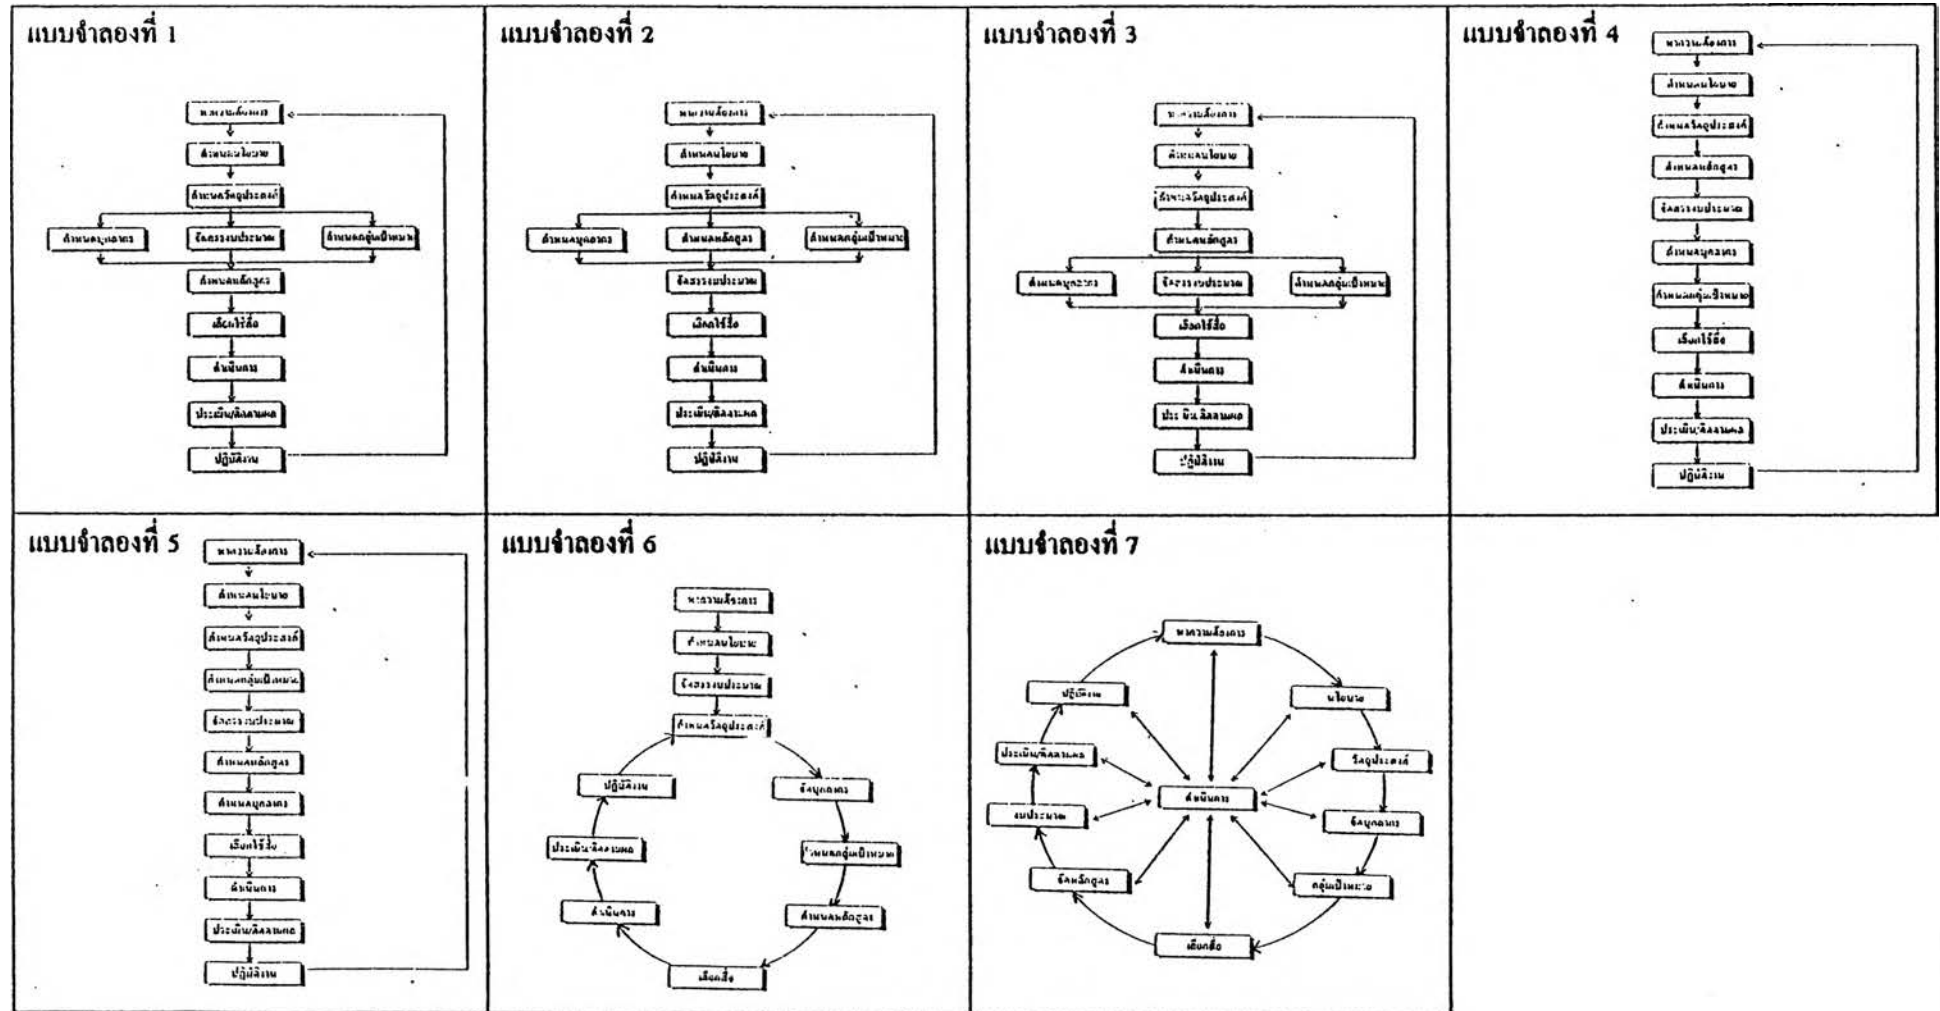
แบบจำลองที่ 1

หาความต้องการ
กำหนดนโยบาย
กำหนดวัตถุประสงค์
กำหนดบุคลากร
จัดสรรงบประมาณ
กำหนดกลุ่มเป้าหมาย
กำหนดหลักสูตร
เลือกใช้สื่อ
ดำเนินการ
ประเมินผล/ติดตามผล
ปฏิบัติงาน

แบบจำลองที่ 2

หาความต้องการ
กำหนดนโยบาย
กำหนดวัตถุประสงค์
กำหนดบุคลากร
กำหนดหลักสูตร
กำหนดกลุ่มเป้าหมาย
จัดสรรงบประมาณ
เลือกใช้สื่อ
ดำเนินการ
ประเมินผล/ติดตามผล
ปฏิบัติงาน

แบบจำลองที่ 3

หาความต้องการ
กำหนดนโยบาย
กำหนดวัตถุประสงค์
กำหนดหลักสูตร
กำหนดบุคลากร
จัดสรรงบประมาณ
กำหนดกลุ่มเป้าหมาย
เลือกใช้สื่อ
ดำเนินการ
ประเมินผล/ติดตามผล
ปฏิบัติงาน

แบบจำลองที่ 4

หาความต้องการ
กำหนดนโยบาย
กำหนดวัตถุประสงค์
กำหนดหลักสูตร
จัดสรรงบประมาณ
กำหนดบุคลากร
กำหนดกลุ่มเป้าหมาย
เลือกใช้สื่อ
ดำเนินการ
ประเมินผล/ติดตามผล
ปฏิบัติงาน

แบบจำลองที่ 5

หาความต้องการ
กำหนดนโยบาย
กำหนดวัตถุประสงค์
กำหนดกลุ่มเป้าหมาย
จัดสรรงบประมาณ
กำหนดหลักสูตร
กำหนดบุคลากร
เลือกใช้สื่อ
ดำเนินการ
ประเมินผล/ติดตามผล
ปฏิบัติงาน

แบบจำลองที่ 6

หาความต้องการ
กำหนดนโยบาย
จัดสรรงบประมาณ
กำหนดวัตถุประสงค์
จัดบุคลากร
กำหนดกลุ่มเป้าหมาย
กำหนดหลักสูตร
เลือกสื่อ
ดำเนินการ
ประเมินผล/ติดตามผล
ปฏิบัติงาน

แบบจำลองที่ 7

หาความต้องการ
นโยบาย
วัตถุประสงค์
จัดบุคลากร
กลุ่มเป้าหมาย
เลือกสื่อ
จัดหลักสูตร
งบประมาณ
ประเมินผล/ติดตามผล
ปฏิบัติงาน
ดำเนินการ